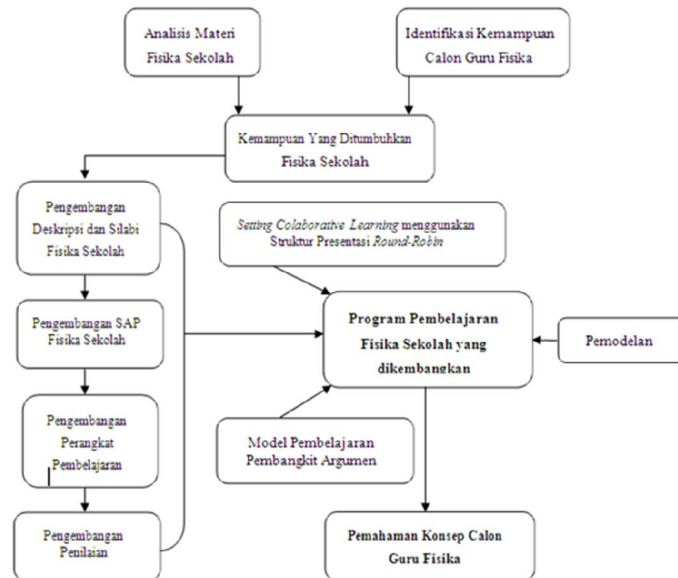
Analisis Materi Fisika Sekolah

Identifikasi Kemampuan Calon Guru Fisika

Kemampuan Yang Ditumbuhkan Fisika Sekolah

Pengembangan Deskripsi dan Silabi Fisika Sekolah

Pengembangan SAP Fisika Sekolah

Pengembangan Perangkat Pembelajaran

Pengembangan Penilaian

Setting Colaborative Learning menggunakan Struktur Presentasi Round-Robin

Program Pembelajaran Fisika Sekolah yang dikembangkan

Pemodelan

Model Pembelajaran Pembangkit Argumen

Pemahaman Konsep Calon Guru Fisika